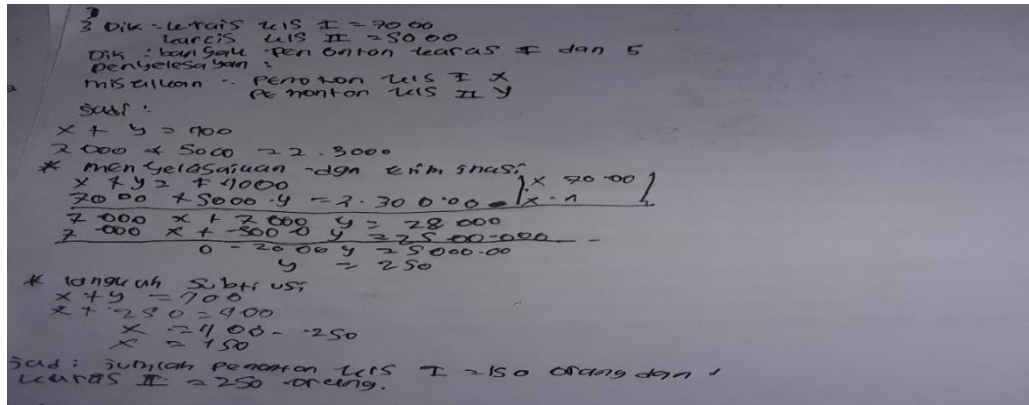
3 Dik - karcis kls I = 7000
karcis kls II = 5000
Dit : banyak penonton kelas I dan 5
penyelesaian :
misalkan - penonton kls I x
penonton kls II y
Jadi :
x + y = 400
7000 + 5000 = 2.3000
* menyelesaikan dgn eliminasi
x + y = 4000
7000 + 5000 . y = 2.300.000 | x 7000 | x 1
7000 x + 7000 y = 28 000
7000 x + 5000 y = 25 00.000 -
0 - 2000 y = 5000.00
y = 250
* langkah subtitusi
x + y = 400
x + 250 = 400
x = 400 - 250
x = 150
Jadi : jumlah penonton kls I = 150 orang dan
kelas II = 250 orang.